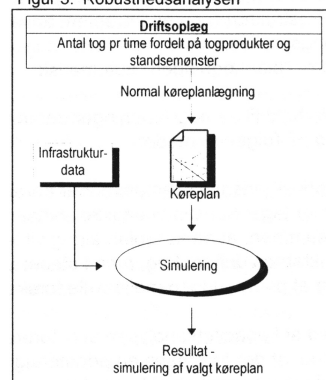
Figur 3: Robusthedsanalysen

Driftsoplæg

Antal tog pr time fordelt på togprodukter og standsemønster

Normal køreplanlægning

Infrastruktur-data

Køreplan

Simulering

Resultat - simulering af valgt køreplan